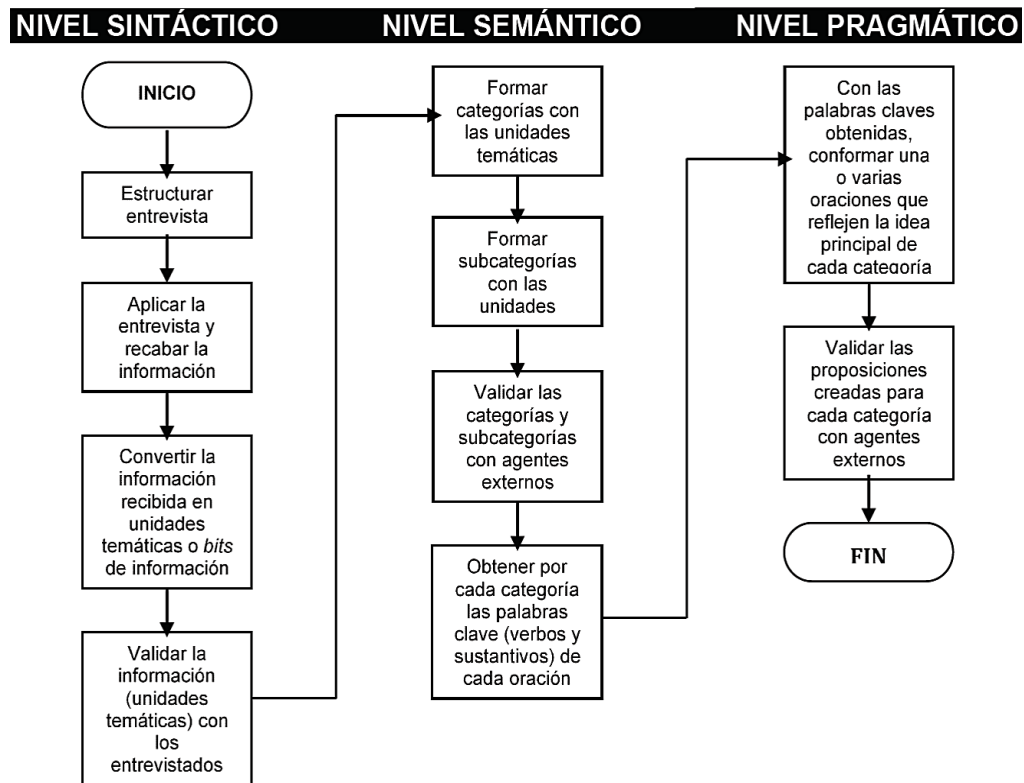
NIVEL SINTÁCTICO

INICIO

Estructurar entrevista

Aplicar la entrevista y recabar la información

Convertir la información recibida en unidades temáticas o *bits* de información

Validar la información (unidades temáticas) con los entrevistados

NIVEL SEMÁNTICO

Formar categorías con las unidades temáticas

Formar subcategorías con las unidades

Validar las categorías y subcategorías con agentes externos

Obtener por cada categoría las palabras clave (verbos y sustantivos) de cada oración

NIVEL PRAGMÁTICO

Con las palabras claves obtenidas, conformar una o varias oraciones que reflejen la idea principal de cada categoría

Validar las proposiciones creadas para cada categoría con agentes externos

FIN